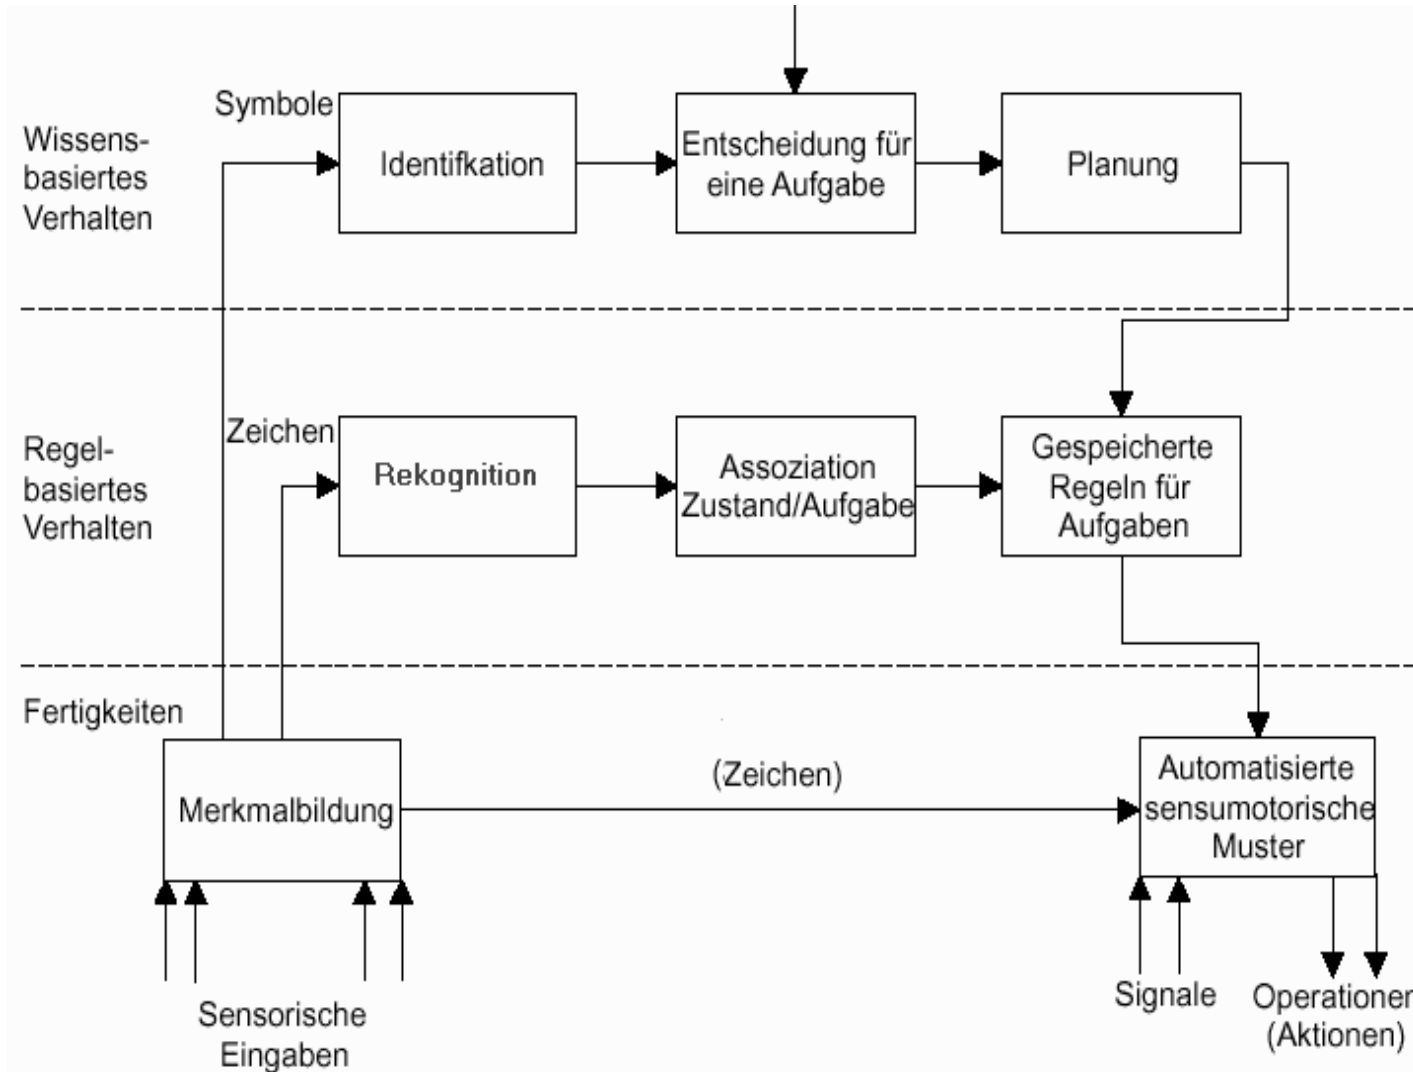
Wissensbasiertes Verhalten

Symbole

Identifkation

Entscheidung für eine Aufgabe

Planung

Regelbasiertes Verhalten

Zeichen

Rekognition

Assoziation Zustand/Aufgabe

Gespeicherte Regeln für Aufgaben

Fertigkeiten

Merkmalbildung

(Zeichen)

Automatisierte sensumotorische Muster

Sensorische Eingaben

Signale

Operationen (Aktionen)